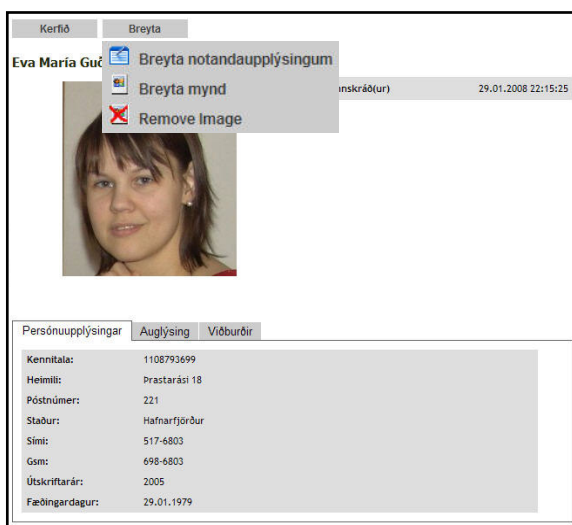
Kerfið Breyta

Eva María Guð

Breyta notandaupplýsingum

Breyta mynd

Remove Image

anskráð(ur) 29.01.2008 22:15:25

Persónuupplýsingar | Auglýsing | Viðburðir

| | |
|---|---|
| Kennitala: | 1108793699 |
| Heimili: | Þrastarási 18 |
| Póstnúmer: | 221 |
| Staður: | Hafnarfjörður |
| Sími: | 517-6803 |
| Gsm: | 698-6803 |
| Útskriftarár: | 2005 |
| Fæðingardagur: | 29.01.1979 |